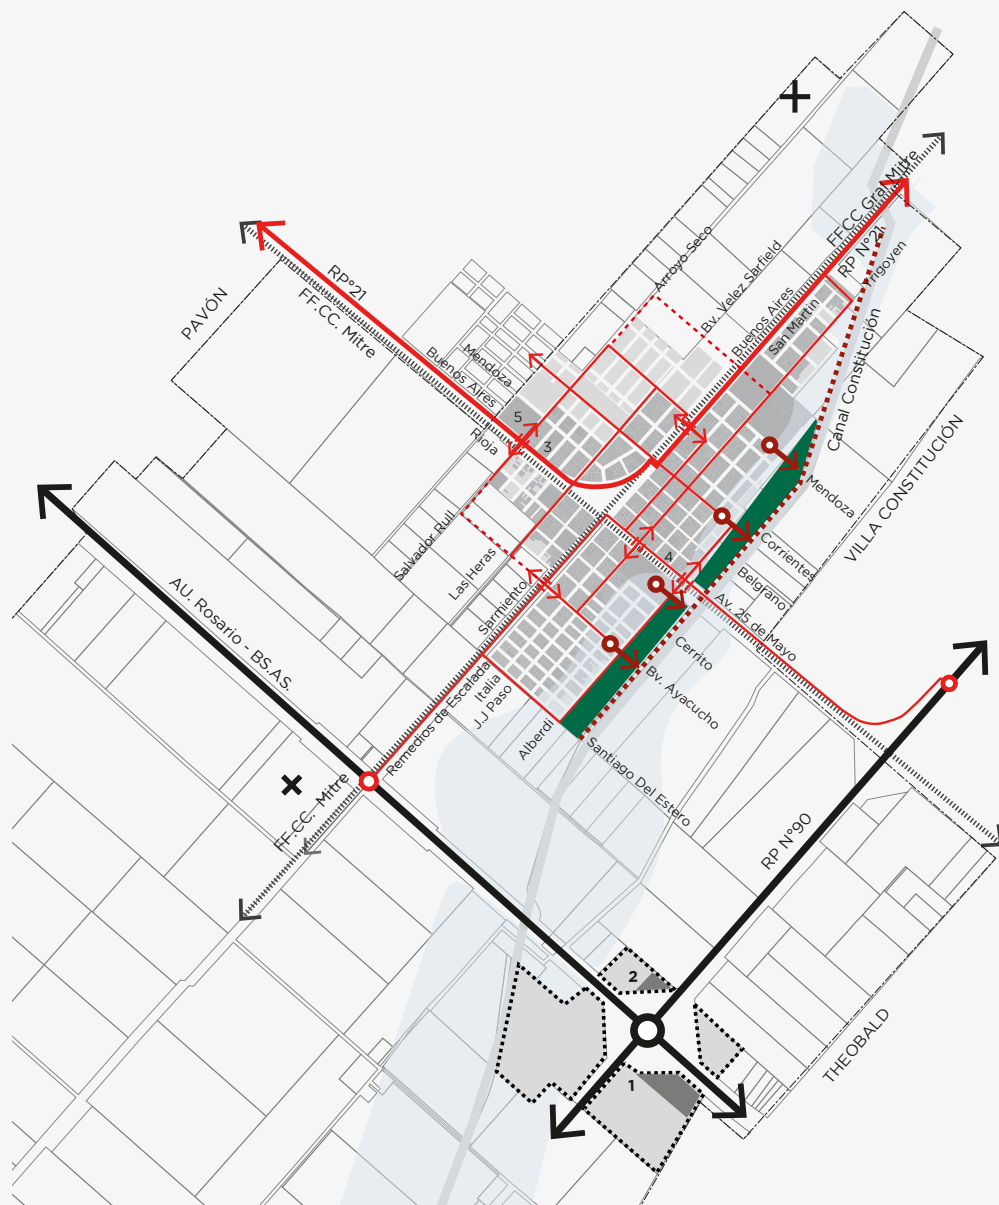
PAVÓN
RP°21
FF.CC. Mitre
Buenos Aires
Mendoza
Rioja
5
3
Arroyo Seco
Bv. Velez Sarfield
Buenos Aires
San Martin
FFCC Gral Mitre
RP N°21
Irigoyen
Canal Constitución
VILLA CONSTITUCIÓN
Mendoza
Corrientes
Belgrano
Av. 25 de Mayo
Cerrito
Bv. Ayacucho
4
Salvador Rull
Las Heras
Sarmiento
Remedios de Escalada
Italia
J.J Paso
Alberdi
Santiago Del Estero
AU. Rosario - BS.AS.
FF.CC. Mitre
RP N°90
2
1
THEOBALD